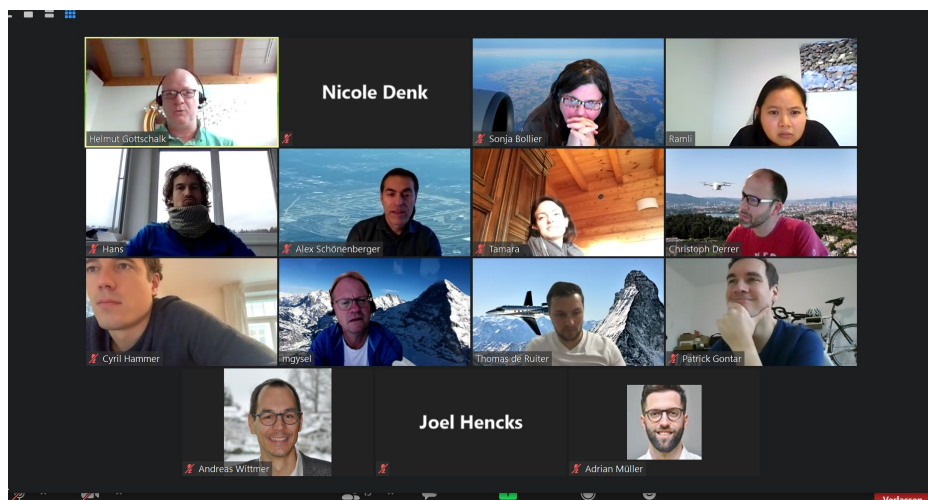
Helmut Gottschalk

Nicole Denk

Sonja Bollier

Ramli

Hans

Alex Schönenberger

Tamara

Christoph Derrer

Cyril Hammer

mgysel

Thomas de Ruiter

Patrick Gontar

Andreas Wittmer

Joel Hencks

Adrian Müller

Verlassen